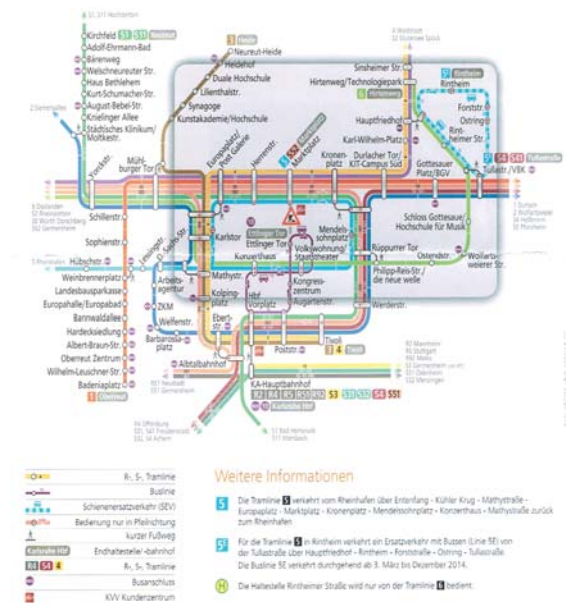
Kirchfeld S1 S11
Adolf-Ehrmann-Bad
Bärenweg
Welschneureuter Str.
Haus Bethlehem
Kurt-Schumacher-Str.
August-Bebel-Str.
Kneilinger Allee
Städtisches Klinikum/ Moltkestr.
Heide
Neureut-Heide
Heidehof
Duale Hochschule
Lilienthalstr.
Synagoge
Kunstakademie/Hochschule
Sinsheimer Str.
Hirtenweg/Technologiepark
Hirtenweg
Rintheim
Hauptfriedhof
Karl-Wilhelm-Platz
Forststr.
Ostring
Rintheimer Str.
Mühlburger Tor
Yorckstr.
Europaplatz/ Post Galerie
Herrenstr.
Marktplatz
Kronenplatz
Durlacher Tor/ KIT-Campus Süd
Gottesauer Platz/BGV
Tullastr./VBK
Schillerstr.
Sophienstr.
Karlstor
Ettlinger Tor
Konzerthaus
Mendelssohnplatz
Volkswohnung/ Staatstheater
Schloss Gottesaue/ Hochschule für Musik
Rüppurrer Tor
Ostendstr.
Wolfartsweierer Str.
Hübschstr.
Weinbrennerplatz
Landesbausparkasse
Europahalle/Europabad
Bannwaldallee
Hardecksiedlung
Albert-Braun-Str.
Oberreut Zentrum
Wilhelm-Leuschner-Str.
Badeniaplatz
Oberreut
Arbeitsagentur
ZKM
Mathystr.
Kolpingplatz
Wellenstr.
Barbarossaplatz
Vorplatz
Kongresszentrum
Augartenstr.
Philipp-Reis-Str./ die neue welle
Werderstr.
Ebertstr.
Albtalbahnhof
Poststr.
Tivoli
KA-Hauptbahnhof
S3 S31 S32 S4 S51
Karlsruhe Hbf

R-, S-, Tramlinie
Buslinie
Schienenersatzverkehr (SEV)
Bedienung nur in Pfeilrichtung
kurzer Fußweg
Karlsruhe Hbf Endhaltestelle/-bahnhof
R-, S-, Tramlinie
Busanschluss
KVV Kundenzentrum

Weitere Informationen

5 Die Tramlinie 5 verkehrt vom Rheinhafen über Entenfang - Kühler Krug - Mathystraße - Europaplatz - Marktplatz - Kronenplatz - Mendelssohnplatz - Konzerthaus - Mathystraße zurück zum Rheinhafen

5E Für die Tramlinie 5 in Rintheim verkehrt ein Ersatzverkehr mit Bussen (Linie 5E) von der Tullastraße über Hauptfriedhof - Rintheim - Forststraße - Ostring - Tullastraße. Die Buslinie 5E verkehrt durchgehend ab 3. März bis Dezember 2014.

H Die Haltestelle Rintheimer Straße wird nur von der Tramlinie 6 bedient.